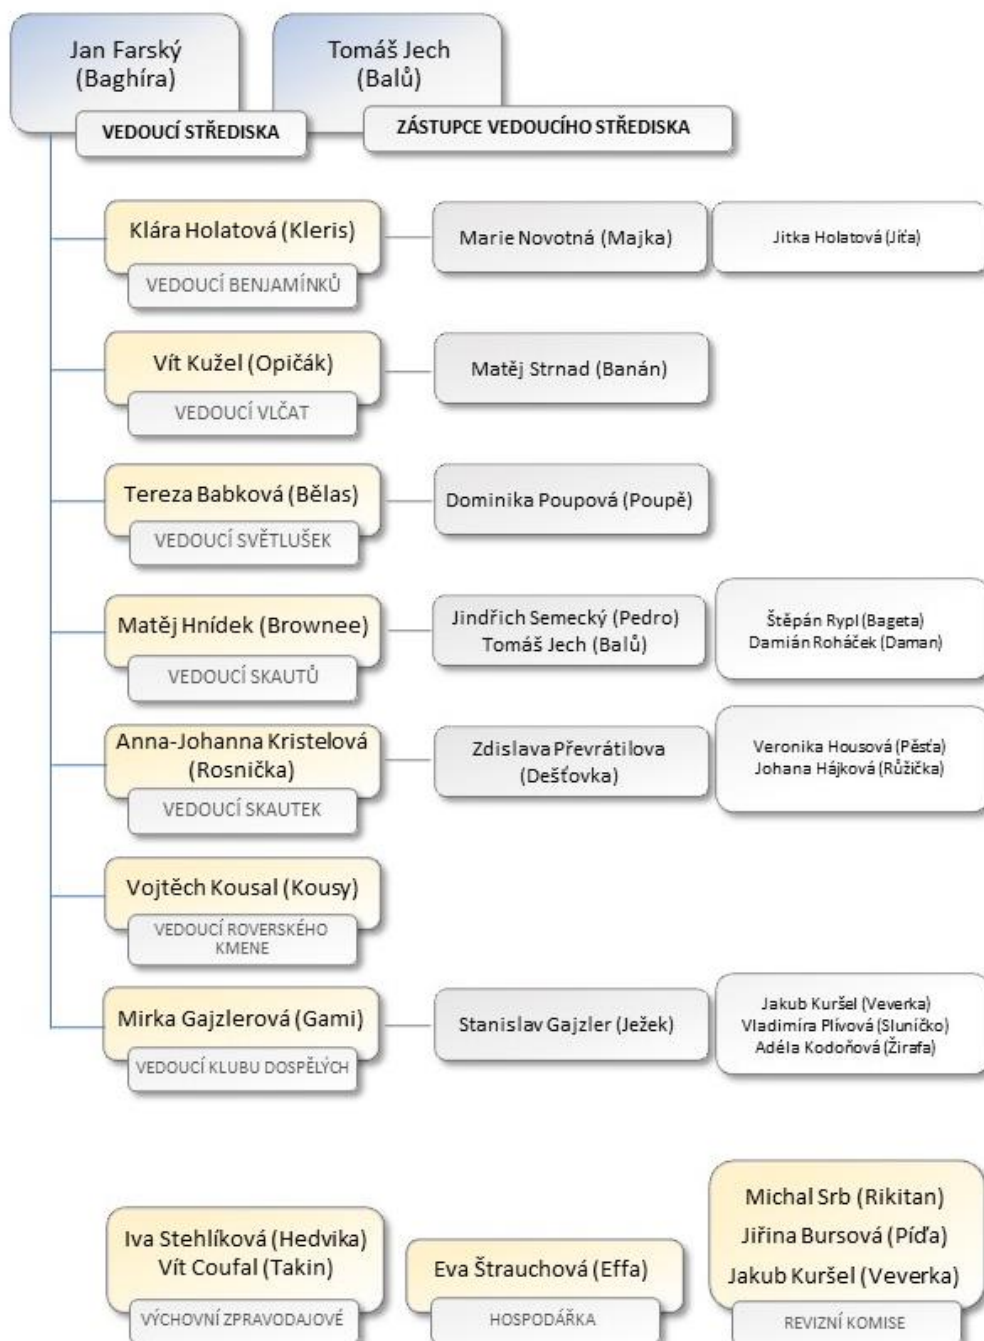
Jan Farský (Baghíra)
VEDOUCÍ STŘEDISKA

Tomáš Jech (Balů)
ZÁSTUPCE VEDOUCÍHO STŘEDISKA

Klára Holatová (Kleris)
VEDOUCÍ BENJAMÍNKŮ
Marie Novotná (Majka)
Jitka Holatová (Jíťa)

Vít Kužel (Opičák)
VEDOUCÍ VLČAT
Matěj Strnad (Banán)

Tereza Babková (Bělas)
VEDOUCÍ SVĚTLUŠEK
Dominika Poupová (Poupě)

Matěj Hnídek (Brownee)
VEDOUCÍ SKAUTŮ
Jindřich Semecký (Pedro)
Tomáš Jech (Balů)
Štěpán Rypl (Bageta)
Damián Roháček (Daman)

Anna-Johanna Kristelová (Rosnička)
VEDOUCÍ SKAUTEK
Zdislava Převrátilova (Dešťovka)
Veronika Housová (Pěsťa)
Johana Hájková (Růžička)

Vojtěch Kousal (Kousy)
VEDOUCÍ ROVERSKÉHO KMENE

Mirka Gajzlerová (Gami)
VEDOUCÍ KLUBU DOSPĚLÝCH
Stanislav Gajzler (Ježek)
Jakub Kuršel (Veverka)
Vladimíra Plívová (Sluníčko)
Adéla Kodoňová (Žirafa)

Iva Stehlíková (Hedvika)
Vít Coufal (Takin)
VÝCHOVNÍ ZPRAVODAJOVÉ

Eva Štrauchová (Effa)
HOSPODÁŘKA

Michal Srb (Rikitan)
Jiřina Bursová (Píďa)
Jakub Kuršel (Veverka)
REVIZNÍ KOMISE